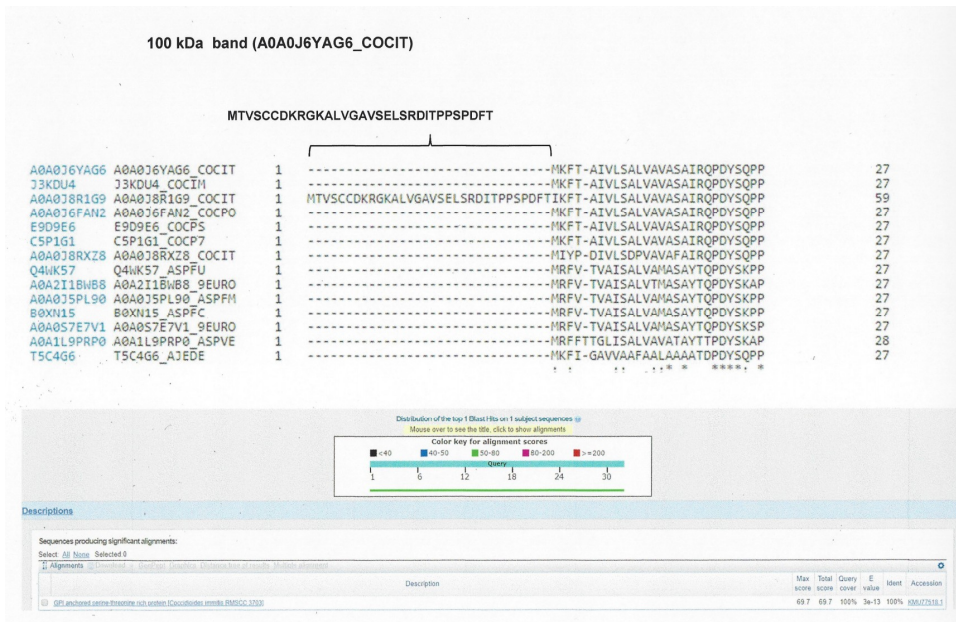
100 kDa band (A0A0J6YAG6_COCIT)

MTVSCCDKRGKALVGAVSELSRDITPPSPDFT

A0A0J6YAG6 A0A0J6YAG6_COCIT 1 --------------------------------MKFT-AIVLSALVAVASAIRQPDYSQPP 27
J3KDU4 J3KDU4_COCIM 1 --------------------------------MKFT-AIVLSALVAVASAIRQPDYSQPP 27
A0A0J8R1G9 A0A0J8R1G9_COCIT 1 MTVSCCDKRGKALVGAVSELSRDITPPSPDFTIKFT-AIVLSALVAVASAIRQPDYSQPP 59
A0A0J6FAN2 A0A0J6FAN2_COCPO 1 --------------------------------MKFT-AIVLSALVAVASAIRQPDYSQPP 27
E9D9E6 E9D9E6_COCPS 1 --------------------------------MKFT-AIVLSALVAVASAIRQPDYSQPP 27
C5P1G1 C5P1G1_COCP7 1 --------------------------------MKFT-AIVLSALVAVASAIRQPDYSQPP 27
A0A0J8RXZ8 A0A0J8RXZ8_COCIT 1 --------------------------------MIYP-DIVLSDPVAVAFAIRQPDYSQPP 27
Q4WK57 Q4WK57_ASPFU 1 --------------------------------MRFV-TVAISALVAMASAYTQPDYSKPP 27
A0A2I1BWB8 A0A2I1BWB8_9EURO 1 --------------------------------MRFV-TVAISALVTMASAYTQPDYSKAP 27
A0A0J5PL90 A0A0J5PL90_ASPFM 1 --------------------------------MRFV-TVAISALVAMASAYTQPDYSKPP 27
B0XN15 B0XN15_ASPFC 1 --------------------------------MRFV-TVAISALVAMASAYTQPDYSKPP 27
A0A0S7E7V1 A0A0S7E7V1_9EURO 1 --------------------------------MRFV-TVAISALVAMASAYTQPDYSKSP 27
A0A1L9PRP0 A0A1L9PRP0_ASPVE 1 --------------------------------MRFFTTGLISALVAVATAYTTPDYSKAP 28
T5C4G6 T5C4G6_AJEDE 1 --------------------------------MKFI-GAVVAAFAALAAAATDPDYSQPP 27
: : :: .:.* * ****. *

Distribution of the top 1 Blast Hits on 1 subject sequences
Mouse over to see the title, click to show alignments
Color key for alignment scores
<40 40-50 50-80 80-200 >=200
Query
1 6 12 18 24 30

Descriptions

Sequences producing significant alignments:
Select: All None Selected 0
Alignments Download GenPept Graphics Distance tree of results Multiple alignment

| | Description | Max score | Total score | Query cover | E value | Ident | Accession |
|---|---|---|---|---|---|---|---|
| | GPI anchored serine-threonine rich protein [Coccidioides immitis RMSCC 3703] | 69.7 | 69.7 | 100% | 3e-13 | 100% | KMU77519.1 |